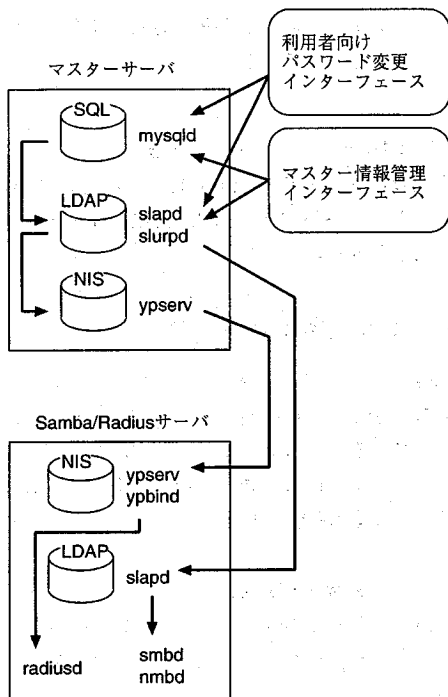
マスターサーバ

SQL
mysqld

LDAP
slapd
slurpd

NIS
ypserv

利用者向け
パスワード変更
インターフェース

マスター情報管理
インターフェース

Samba/Radiusサーバ

NIS
ypserv
ypbind

LDAP
slapd

radiusd

smbd
nmbd